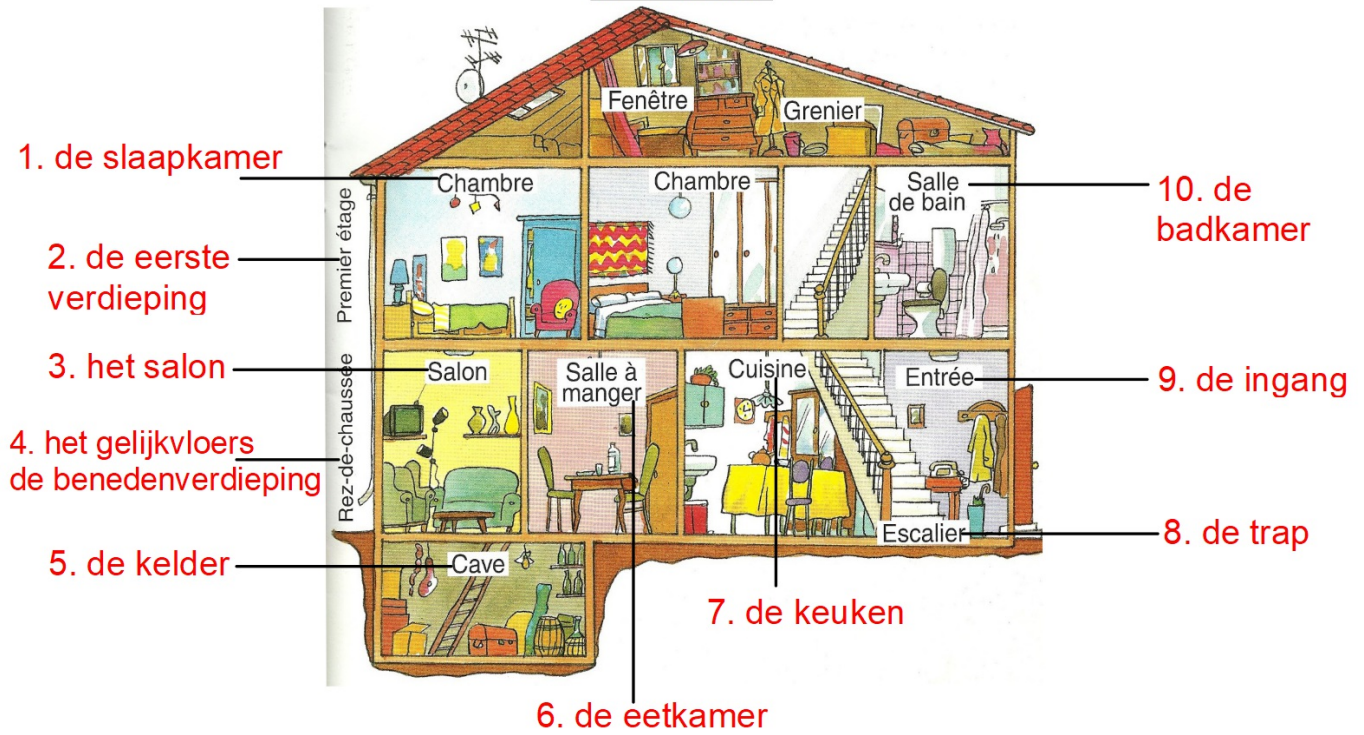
Fenêtre
Grenier

1. de slaapkamer
Chambre
Chambre
Salle de bain
10. de badkamer

Premier étage
2. de eerste verdieping

3. het salon
Salon
Salle à manger
Cuisine
Entrée
9. de ingang

Rez-de-chaussée
4. het gelijkvloers de benedenverdieping

Escalier
8. de trap

5. de kelder
Cave

7. de keuken

6. de eetkamer